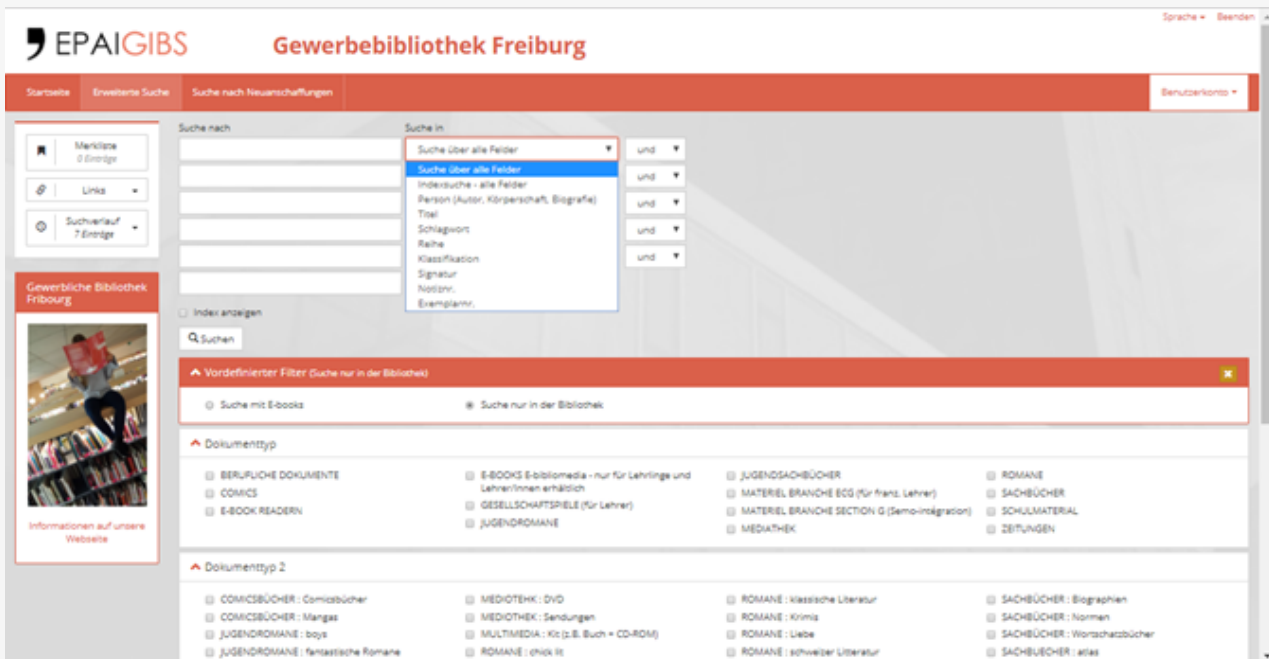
Sprache ▾ Beenden

EPAIGIBS

Gewerbebibliothek Freiburg

Startseite | Erweiterte Suche | Suche nach Neuanschaffungen

Benutzerkonto ▾

Merkliste
0 Einträge

Links ▾

Suchverlauf
7 Einträge

Gewerbliche Bibliothek Fribourg

Informationen auf unsere Webseite

Suche nach

Suche in

Suche über alle Felder ▾

Suche über alle Felder
Indexsuche - alle Felder
Person (Autor, Körperschaft, Biografie)
Titel
Schlagwort
Reihe
Klassifikation
Signatur
Notiznr.
Exemplarnr.

und ▾
und ▾
und ▾
und ▾
und ▾

Index anzeigen

Suchen

Vordefinierter Filter (Suche nur in der Bibliothek)

Suche mit E-books

Suche nur in der Bibliothek

Dokumenttyp

BERUFLICHE DOKUMENTE
COMICS
E-BOOK READERN
E-BOOKS E-bibliomedia - nur für Lehrlinge und Lehrer/innen erhältlich
GESELLSCHAFTSPIELE (für Lehrer)
JUGENDROMANE
JUGENDSACHBÜCHER
MATERIEL BRANCHE ECG (für franz. Lehrer)
MATERIEL BRANCHE SECTION G (Semo-intégration)
MEDIATHEK
ROMANE
SACHBÜCHER
SCHULMATERIAL
ZEITUNGEN

Dokumenttyp 2

COMICSBÜCHER : Comicsbücher
COMICSBÜCHER : Mangas
JUGENDROMANE : boys
JUGENDROMANE : fantastische Romane
MEDIOTEHK : DVD
MEDIOTHEK : Sendungen
MULTIMEDIA : Kit (z.B. Buch + CD-ROM)
ROMANE : chick lit
ROMANE : klassische Literatur
ROMANE : Krimis
ROMANE : Liebe
ROMANE : schweizer Litteratur
SACHBÜCHER : Biographien
SACHBÜCHER : Normen
SACHBÜCHER : Wortschatzbücher
SACHBUECHER : atlas